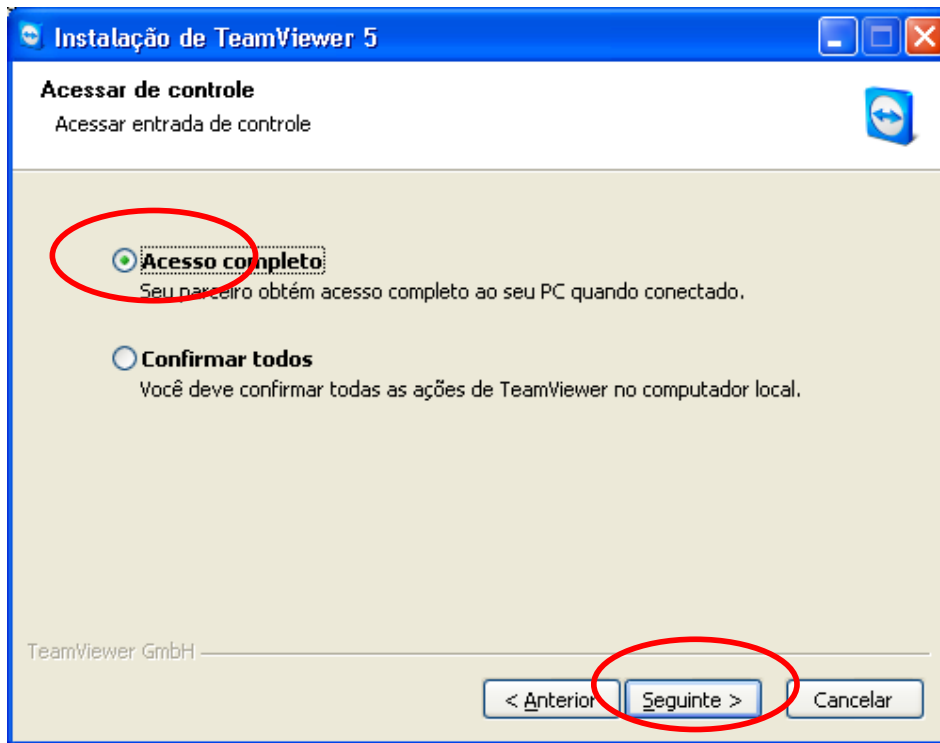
Instalação de TeamViewer 5

Acessar de controle

Acessar entrada de controle

Acesso completo

Seu parceiro obtém acesso completo ao seu PC quando conectado.

Confirmar todos

Você deve confirmar todas as ações de TeamViewer no computador local.

TeamViewer GmbH

< Anterior

Seguinte >

Cancelar